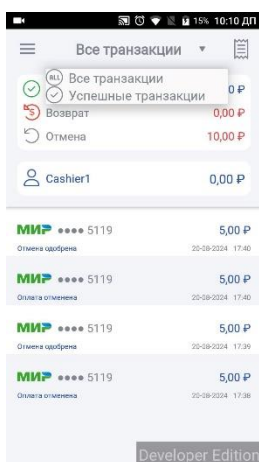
15% 10:10 ДП

Все транзакции

ALL Все транзакции
Успешные транзакции
0 ₽
Возврат 0,00 ₽
Отмена 10,00 ₽

Cashier1 0,00 ₽

МИР •••• 5119 5,00 ₽
Отмена одобрена 20-08-2024 17:40

МИР •••• 5119 5,00 ₽
Оплата отменена 20-08-2024 17:40

МИР •••• 5119 5,00 ₽
Отмена одобрена 20-08-2024 17:39

МИР •••• 5119 5,00 ₽
Оплата отменена 20-08-2024 17:38

Developer Edition